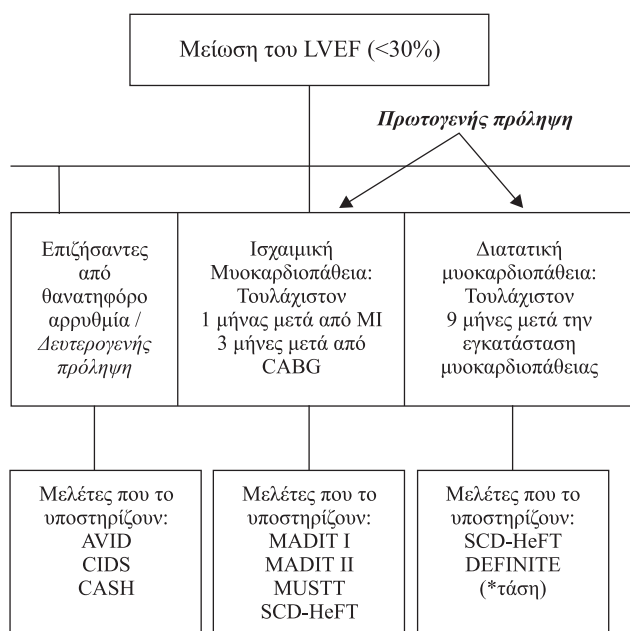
Μείωση του LVEF (<30%)

Πρωτογενής πρόληψη

Επιζήσαντες από θανατηφόρο αρρυθμία / Δευτερογενής πρόληψη

Ισχαιμική Μυοκαρδιοπάθεια: Τουλάχιστον 1 μήνας μετά από MI 3 μήνες μετά από CABG

Διατατική μυοκαρδιοπάθεια: Τουλάχιστον 9 μήνες μετά την εγκατάσταση μυοκαρδιοπάθειας

Μελέτες που το υποστηρίζουν: AVID CIDS CASH

Μελέτες που το υποστηρίζουν: MADIT I MADIT II MUSTT SCD-HeFT

Μελέτες που το υποστηρίζουν: SCD-HeFT DEFINITE (*τάση)